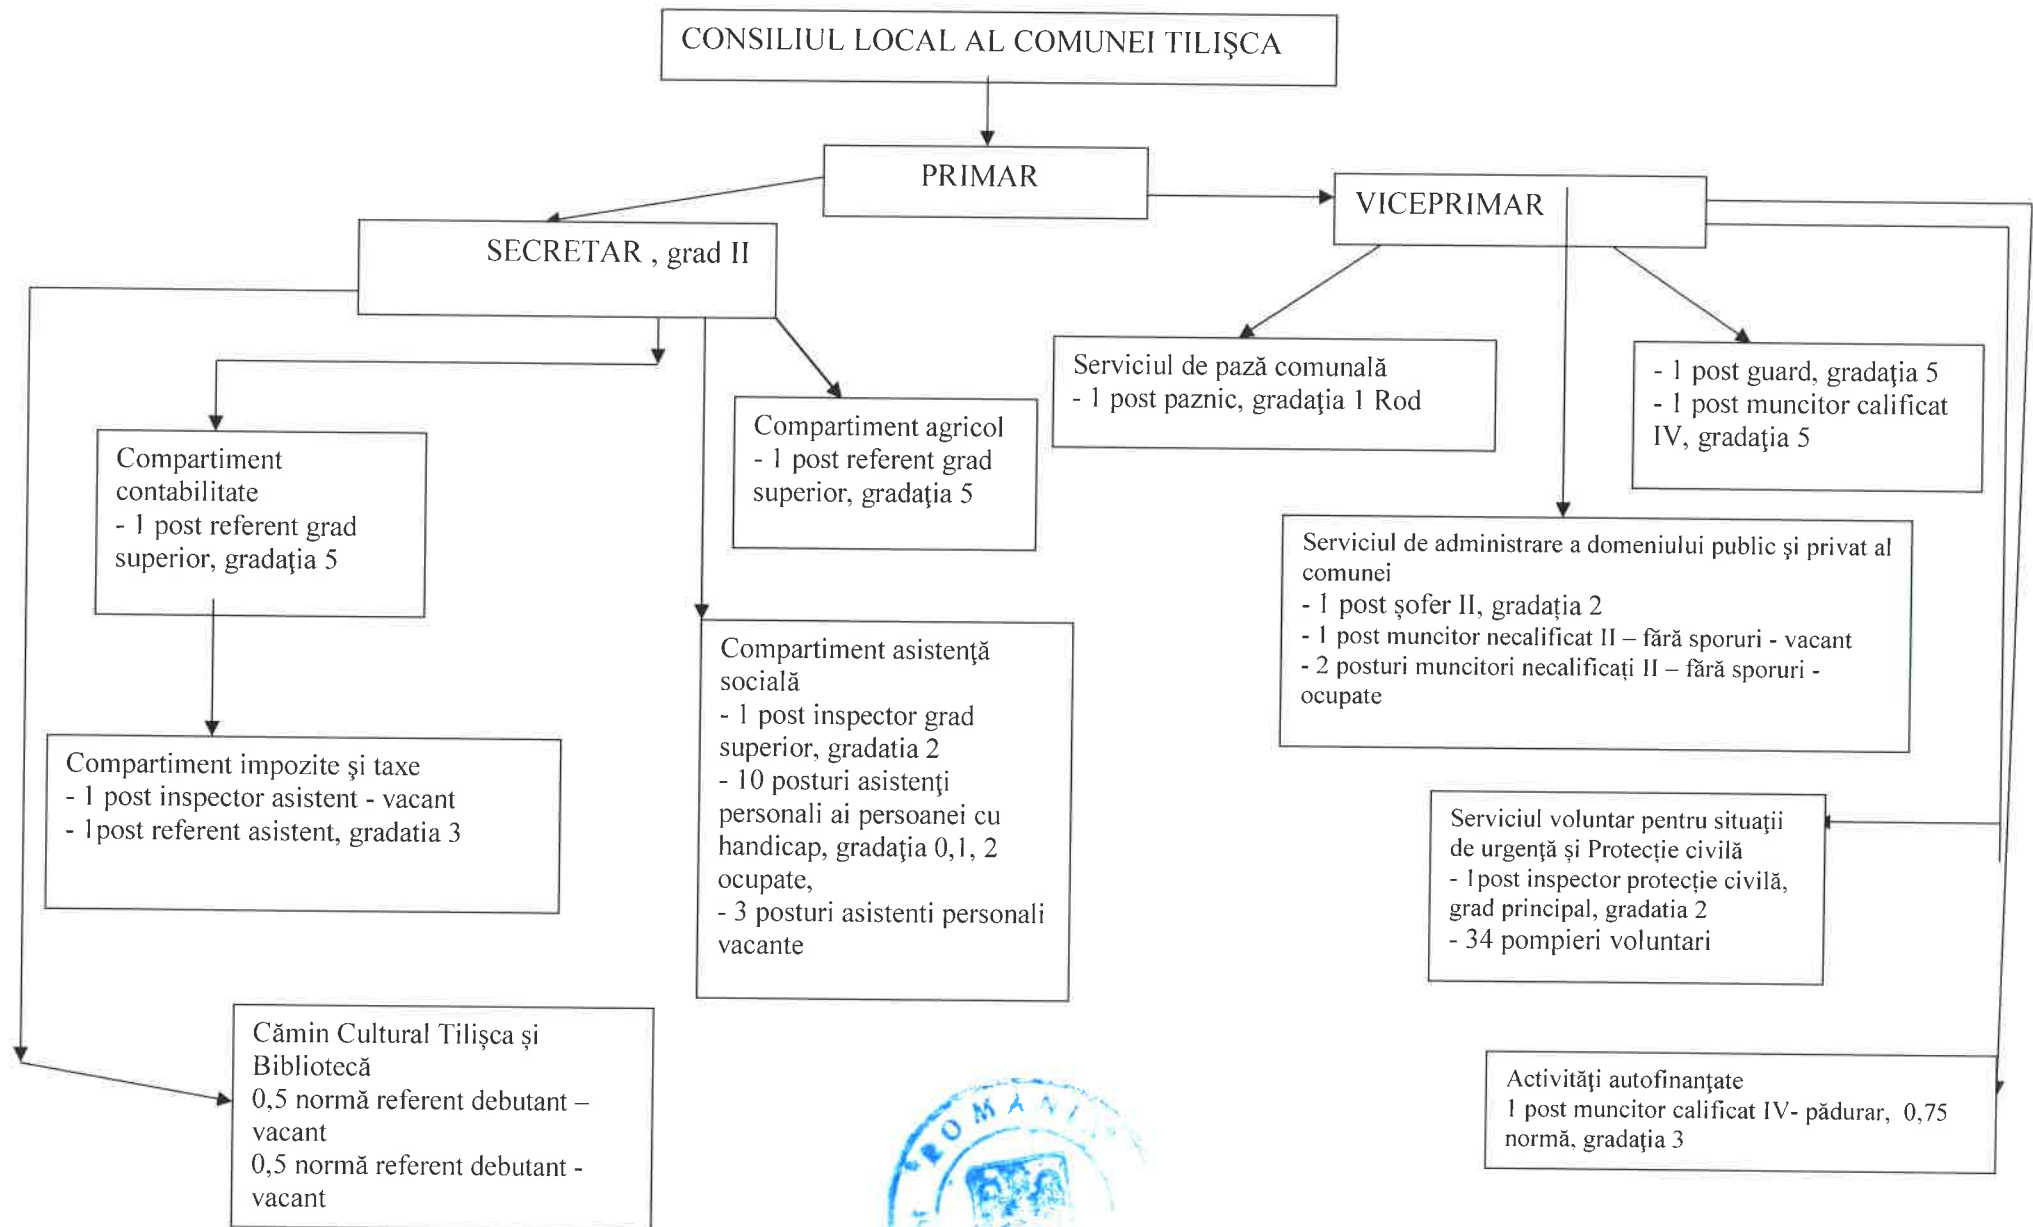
CONSILIUL LOCAL AL COMUNEI TILIŞCA

PRIMAR

SECRETAR , grad II

VICEPRIMAR

Serviciul de pază comunală
- 1 post paznic, gradaţia 1 Rod

- 1 post guard, gradaţia 5
- 1 post muncitor calificat IV, gradaţia 5

Compartiment contabilitate
- 1 post referent grad superior, gradaţia 5

Compartiment agricol
- 1 post referent grad superior, gradaţia 5

Serviciul de administrare a domeniului public şi privat al comunei
- 1 post şofer II, gradaţia 2
- 1 post muncitor necalificat II – fără sporuri - vacant
- 2 posturi muncitori necalificaţi II – fără sporuri - ocupate

Compartiment asistenţă socială
- 1 post inspector grad superior, gradatia 2
- 10 posturi asistenţi personali ai persoanei cu handicap, gradaţia 0,1, 2 ocupate,
- 3 posturi asistenti personali vacante

Compartiment impozite şi taxe
- 1 post inspector asistent - vacant
- 1post referent asistent, gradatia 3

Serviciul voluntar pentru situaţii de urgenţă şi Protecţie civilă
- 1post inspector protecţie civilă, grad principal, gradatia 2
- 34 pompieri voluntari

Cămin Cultural Tilişca şi Bibliotecă
0,5 normă referent debutant – vacant
0,5 normă referent debutant - vacant

ROMANIA

Activităţi autofinanţate
1 post muncitor calificat IV- pădurar, 0,75 normă, gradaţia 3